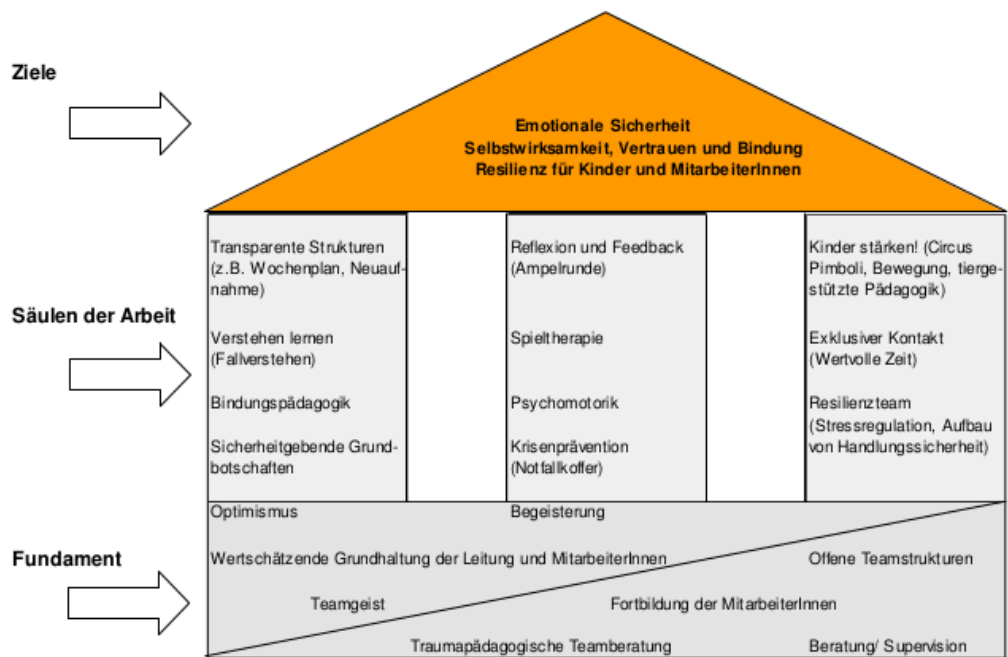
Ziele

Emotionale Sicherheit
Selbstwirksamkeit, Vertrauen und Bindung
Resilienz für Kinder und MitarbeiterInnen

Säulen der Arbeit

Transparente Strukturen (z.B. Wochenplan, Neuaufnahme)

Verstehen lernen (Fallverstehen)

Bindungspädagogik

Sicherheitgebende Grundbotschaften

Reflexion und Feedback (Ampelrunde)

Spieltherapie

Psychomotorik

Krisenprävention (Notfallkoffer)

Kinder stärken! (Circus Pimboli, Bewegung, tiergestützte Pädagogik)

Exklusiver Kontakt (Wertvolle Zeit)

Resilienzteam (Stressregulation, Aufbau von Handlungssicherheit)

Fundament

Optimismus

Begeisterung

Wertschätzende Grundhaltung der Leitung und MitarbeiterInnen

Offene Teamstrukturen

Teamgeist

Fortbildung der MitarbeiterInnen

Traumapädagogische Teamberatung

Beratung/ Supervision